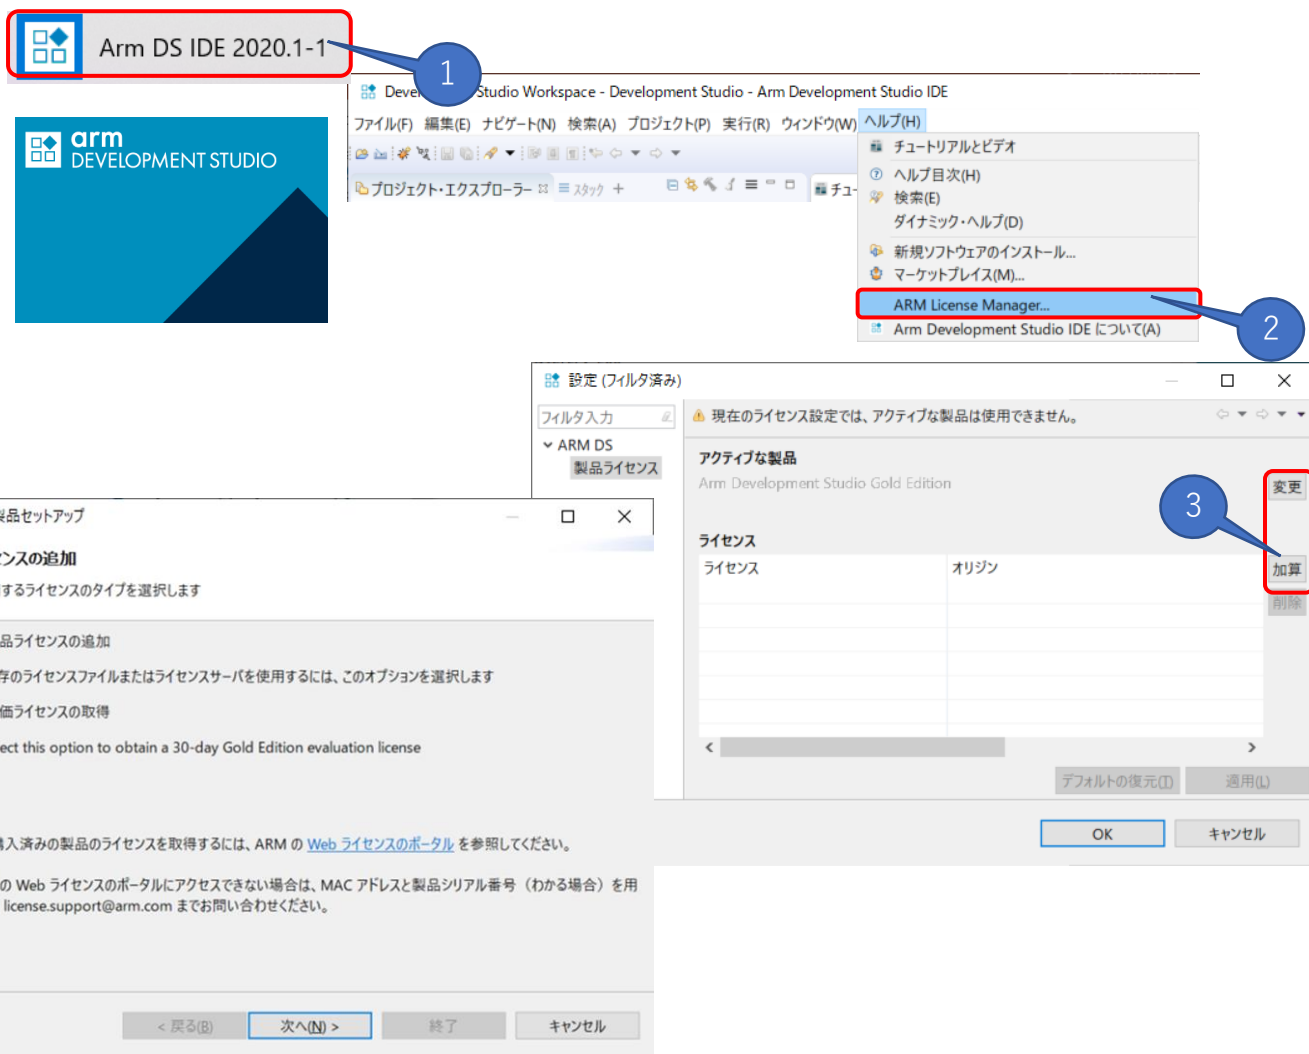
Arm DS IDE 2020.1-1

1

arm
DEVELOPMENT STUDIO

Devel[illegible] Studio Workspace - Development Studio - Arm Development Studio IDE

ファイル(F) 編集(E) ナビゲート(N) 検索(A) プロジェクト(P) 実行(R) ウィンドウ(W) ヘルプ(H)

プロジェクト・エクスプローラー ☒ スタック ＋

チュー

チュートリアルとビデオ
ヘルプ目次(H)
検索(E)
ダイナミック・ヘルプ(D)
新規ソフトウェアのインストール...
マーケットプレイス(M)...
ARM License Manager...
Arm Development Studio IDE について(A)

2

設定 (フィルタ済み)

フィルタ入力
ARM DS
製品ライセンス

現在のライセンス設定では、アクティブな製品は使用できません。

アクティブな製品
Arm Development Studio Gold Edition

3

変更

ライセンス

| ライセンス | オリジン |
|---|---|
| | |

加算
削除

デフォルトの復元(D)
適用(L)

OK
キャンセル

製品セットアップ

ンスの追加
するライセンスのタイプを選択します

品ライセンスの追加
存のライセンスファイルまたはライセンスサーバを使用するには、このオプションを選択します
価ライセンスの取得
ect this option to obtain a 30-day Gold Edition evaluation license

購入済みの製品のライセンスを取得するには、ARM の Web ライセンスのポータル を参照してください。

の Web ライセンスのポータルにアクセスできない場合は、MAC アドレスと製品シリアル番号（わかる場合）を用 license.support@arm.com までお問い合わせください。

< 戻る(B)
次へ(N) >
終了
キャンセル